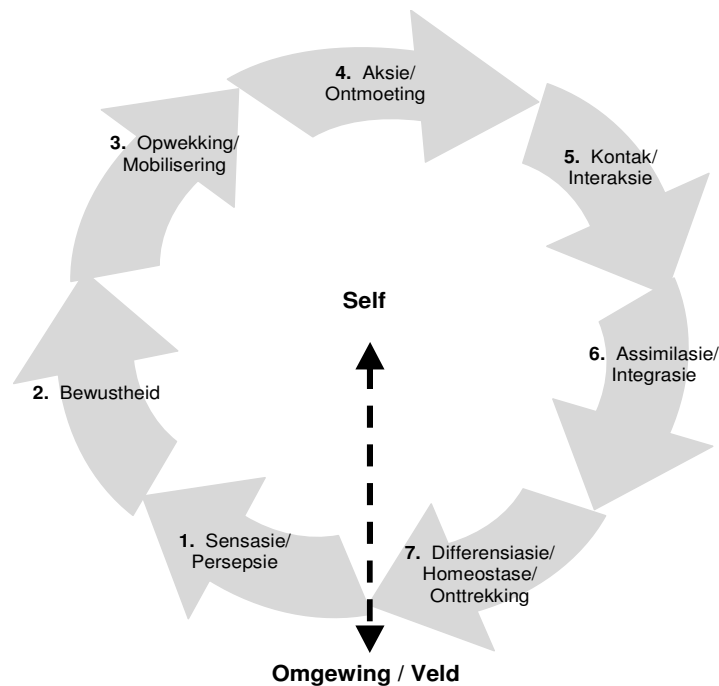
**4.** Aksie/ Ontmoeting

**3.** Opwekking/ Mobilisering

**5.** Kontak/ Interaksie

**Self**

**6.** Assimilasie/ Integrasie

**2.** Bewustheid

**1.** Sensasie/ Persepsie

**7.** Differensiasie/ Homeostase/ Onttrekking

**Omgewing / Veld**